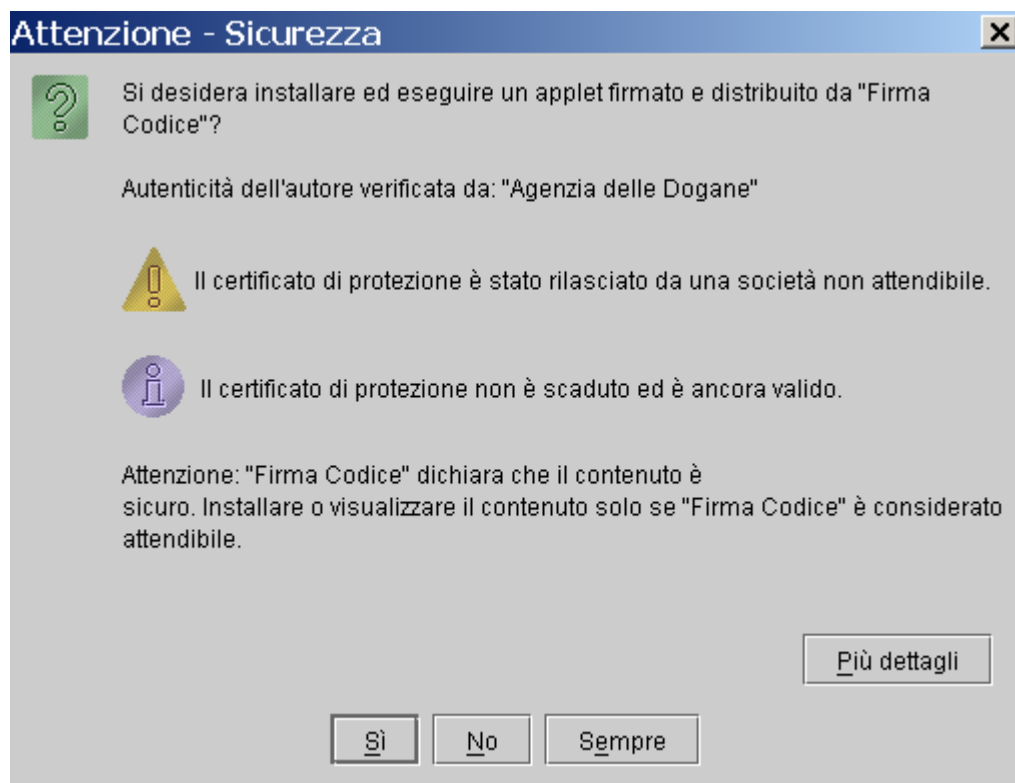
Attenzione - Sicurezza

Si desidera installare ed eseguire un applet firmato e distribuito da "Firma Codice"?

Autenticità dell'autore verificata da: "Agenzia delle Dogane"

Il certificato di protezione è stato rilasciato da una società non attendibile.

Il certificato di protezione non è scaduto ed è ancora valido.

Attenzione: "Firma Codice" dichiara che il contenuto è sicuro. Installare o visualizzare il contenuto solo se "Firma Codice" è considerato attendibile.

Più dettagli

Sì

No

Sempre